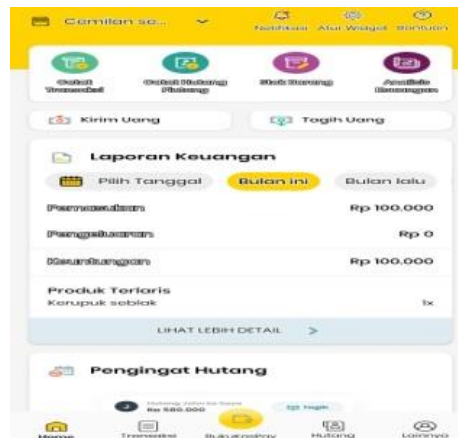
Camilan se...
Notifikasi Atur Widget Bantuan

Catat Transaksi
Catat Hutang Piutang
Stok Barang
Analisis Keuangan

Kirim Uang
Tagih Uang

Laporan Keuangan

Pilih Tanggal
Bulan ini
Bulan lalu

Pemasukan
Rp 100.000

Pengeluaran
Rp 0

Keuntungan
Rp 100.000

Produk Terlaris
Kerupuk seblak
1x

LIHAT LEBIH DETAIL >

Pengingat Hutang

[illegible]
Rp 580.000
Tagih

Home
Transaksi
BukuWarungPay
Hutang
Lainnya